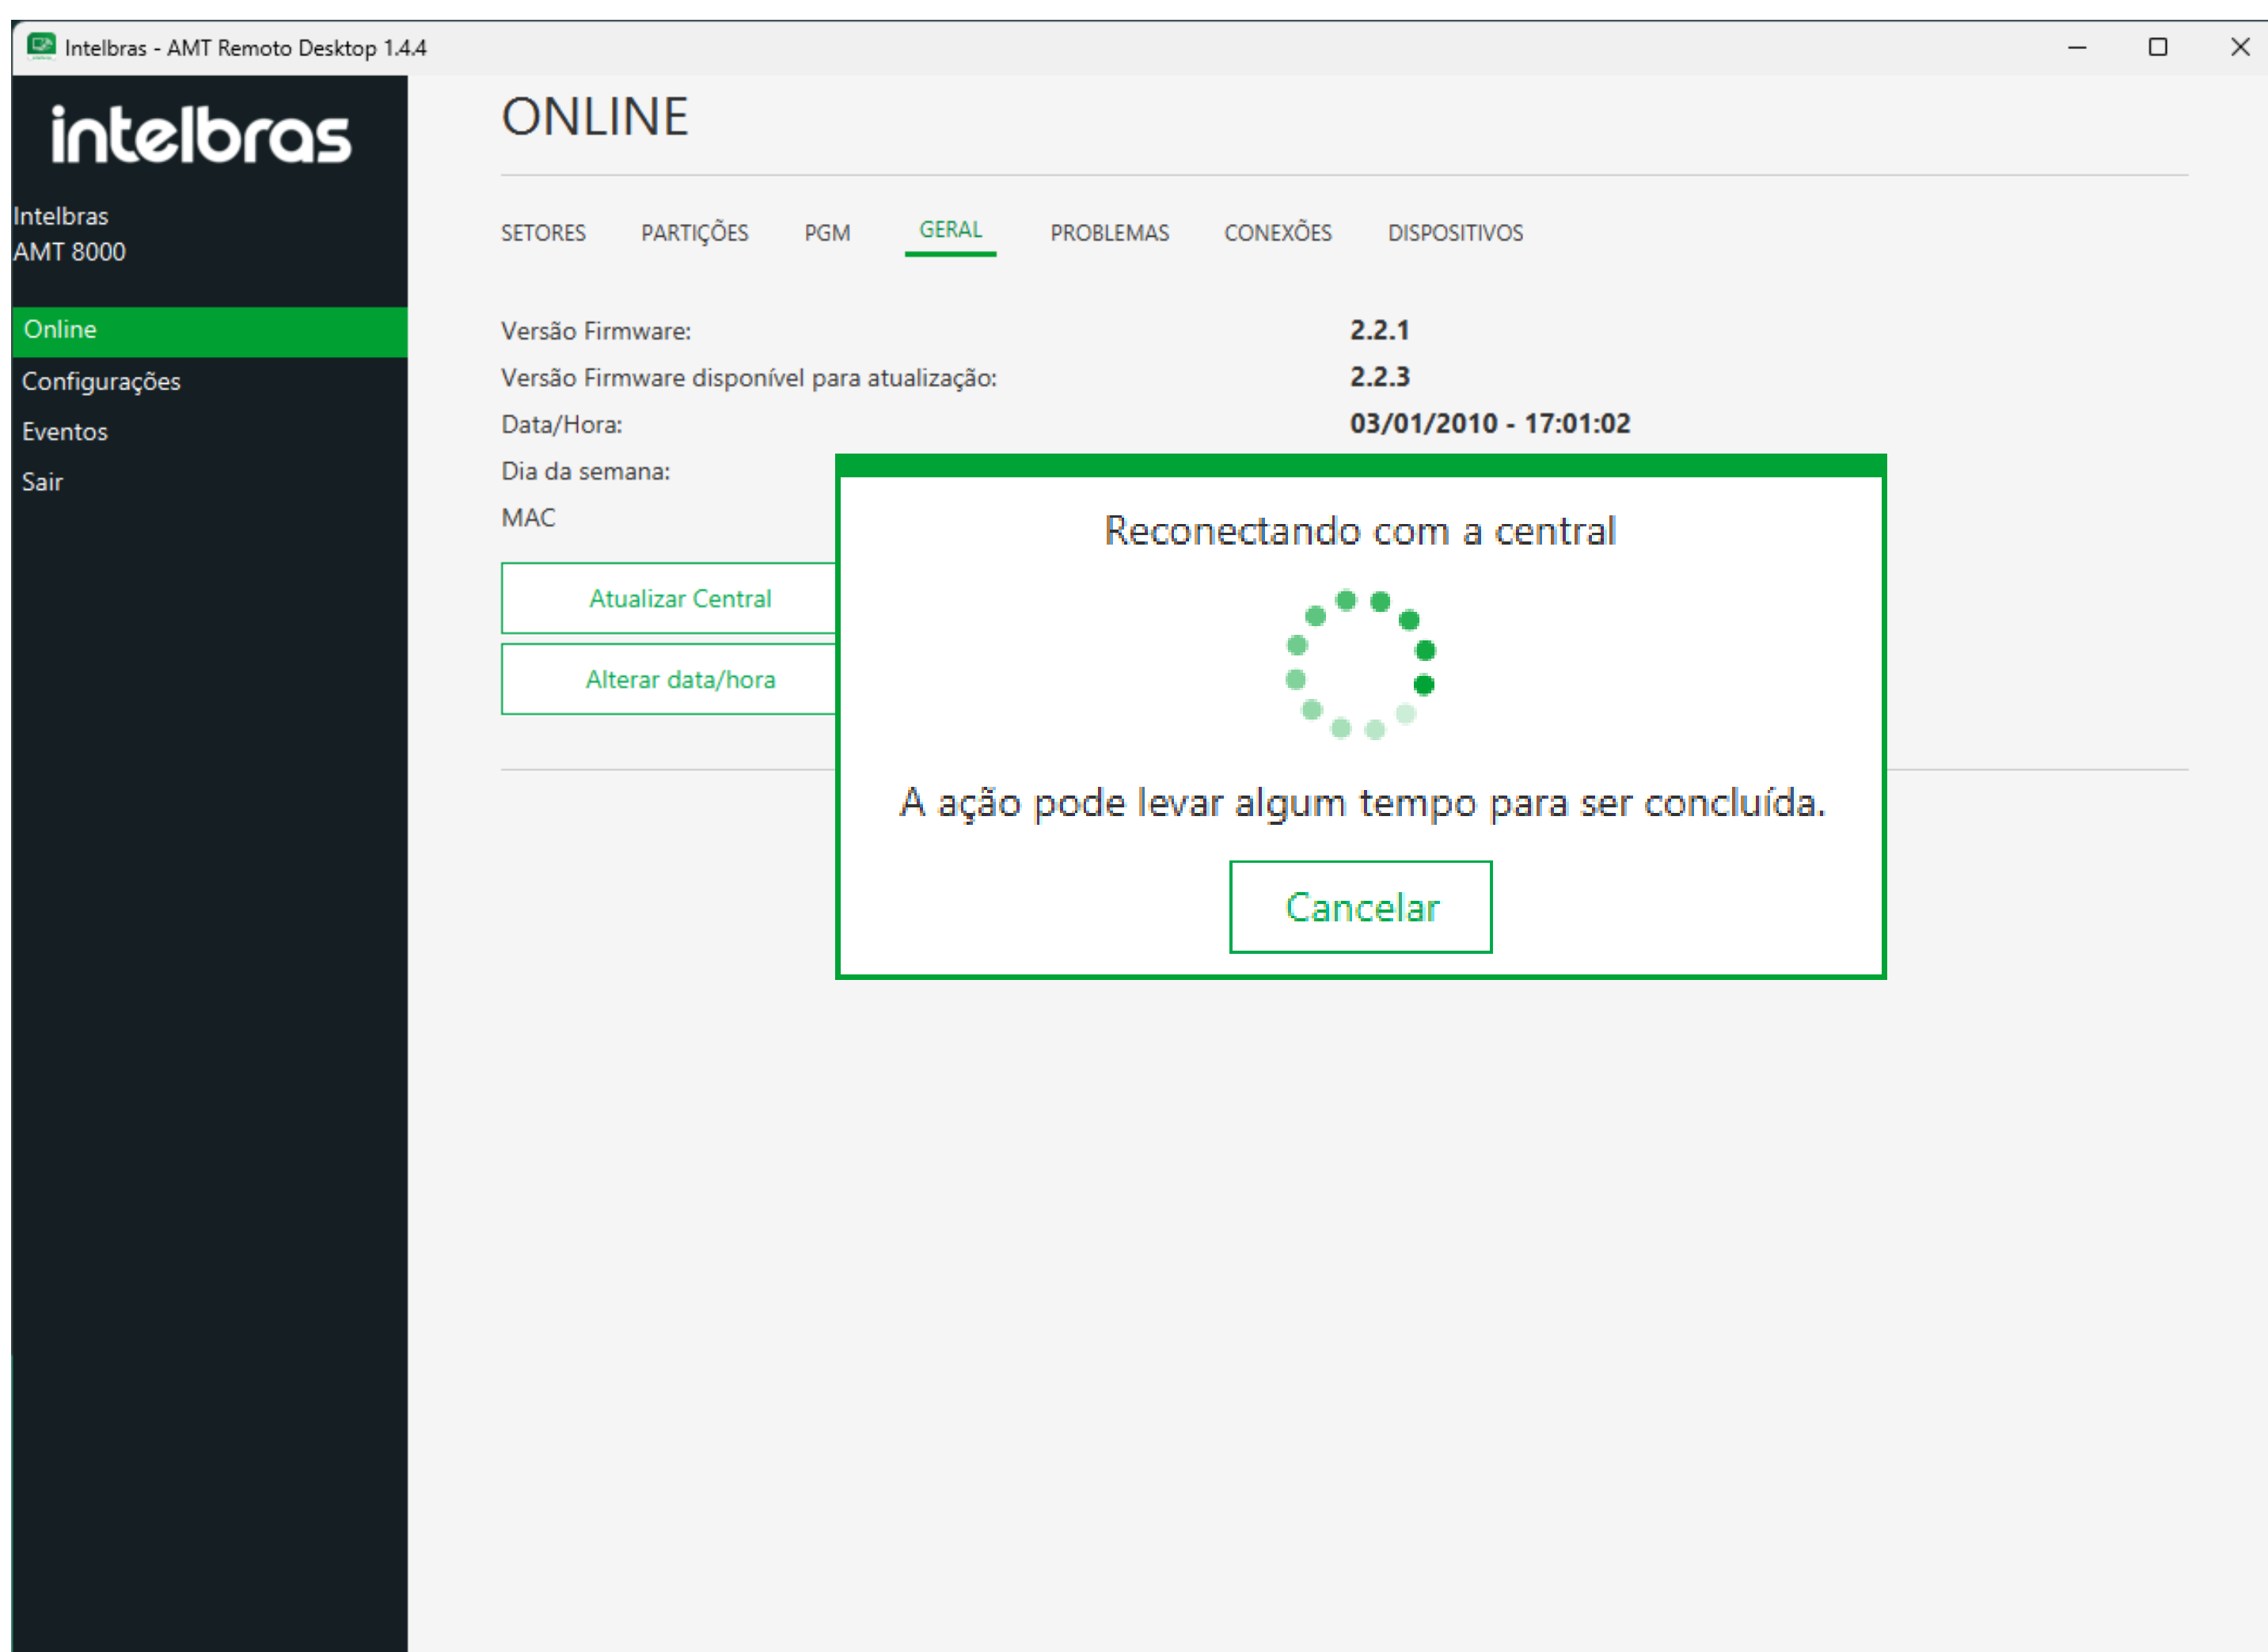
Intelbras - AMT Remoto Desktop 1.4.4

intelbras

Intelbras
AMT 8000

Online
Configurações
Eventos
Sair

ONLINE

SETORES PARTIÇÕES PGM GERAL PROBLEMAS CONEXÕES DISPOSITIVOS

| | |
|---|---|
| Versão Firmware: | 2.2.1 |
| Versão Firmware disponível para atualização: | 2.2.3 |
| Data/Hora: | 03/01/2010 - 17:01:02 |
| Dia da semana: | |
| MAC | |

Atualizar Central

Alterar data/hora

Reconectando com a central

A ação pode levar algum tempo para ser concluída.

Cancelar